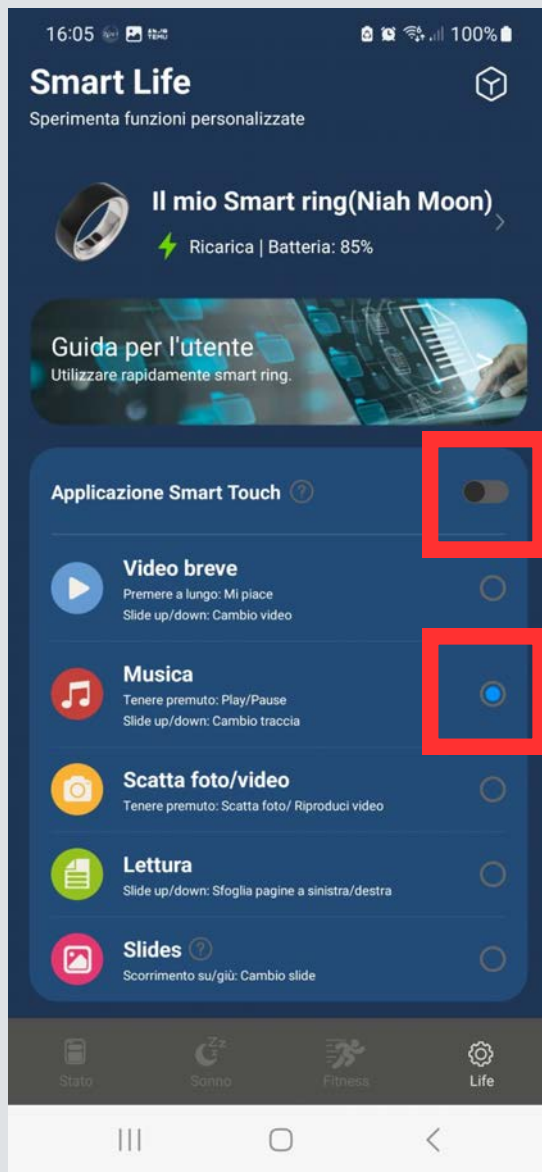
16:05 100%

Smart Life
Sperimenta funzioni personalizzate

Il mio Smart ring(Niah Moon)
Ricarica | Batteria: 85%

Guida per l'utente
Utilizzare rapidamente smart ring.

Applicazione Smart Touch

Video breve
Premere a lungo: Mi piace
Slide up/down: Cambio video

Musica
Tenere premuto: Play/Pause
Slide up/down: Cambio traccia

Scatta foto/video
Tenere premuto: Scatta foto/ Riproduci video

Lettura
Slide up/down: Sfoglia pagine a sinistra/destra

Slides
Scorrimento su/giù: Cambio slide

Stato
Sonno
Fitness
Life